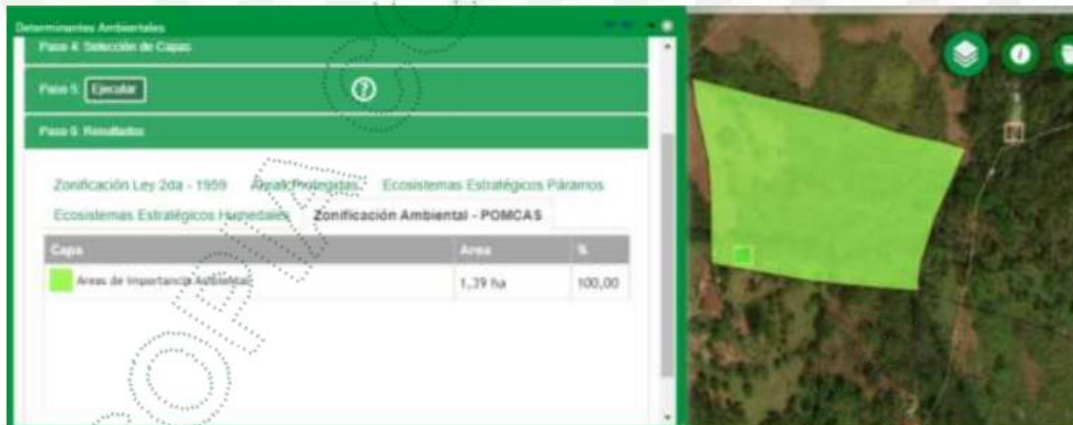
Determinantes Ambientales

Paso 4: Selección de Capas

Paso 5: Ejecutar

Paso 6: Resultados

Zonificación Ley 2da - 1959 Áreas Protegidas Ecosistemas Estratégicos Páramos

Ecosistemas Estratégicos Humedales Zonificación Ambiental - POMCAS

| Capa | Area | % |
|---|---|---|
| Areas de Importancia Ambiental | 1,39 ha | 100,00 |